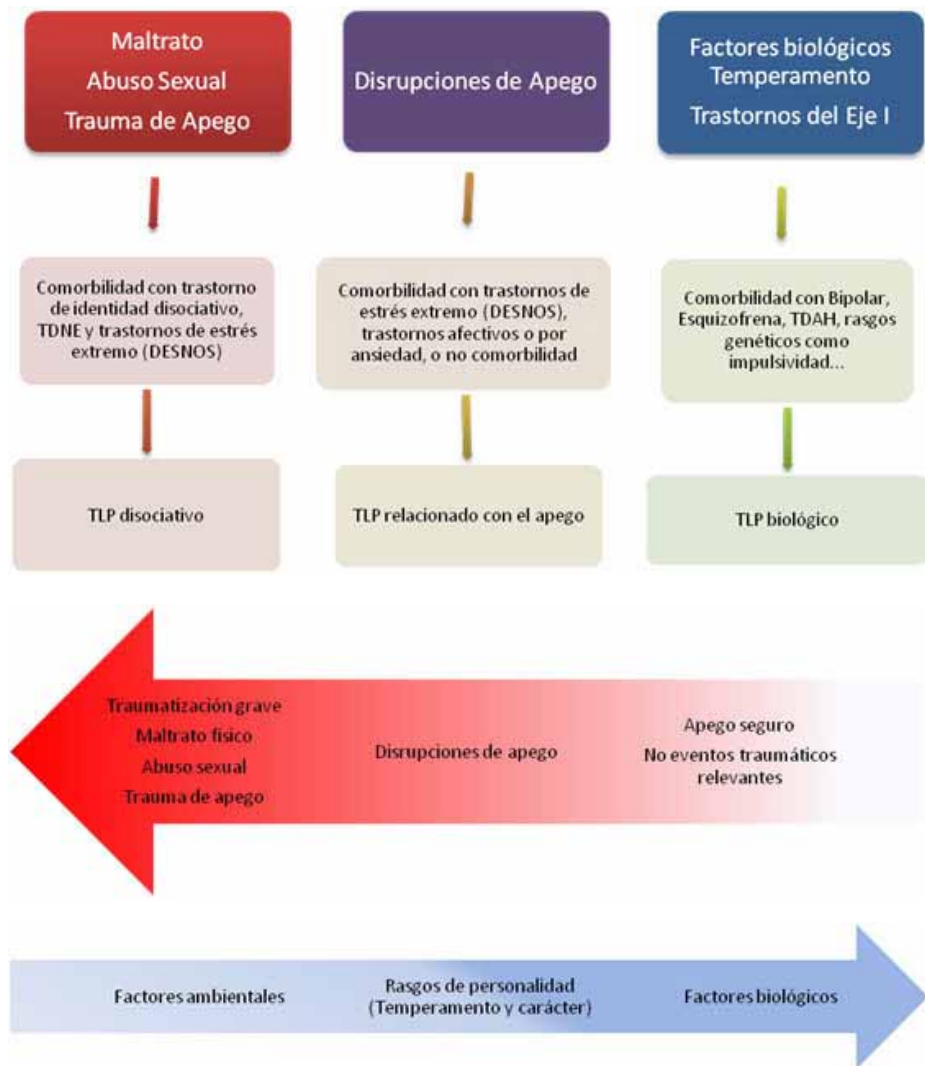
Maltrato
Abuso Sexual
Trauma de Apego

Disrupciones de Apego

Factores biológicos
Temperamento
Trastornos del Eje I

Comorbilidad con trastorno de identidad disociativo, TDNE y trastornos de estrés extremo (DESNOS)

Comorbilidad con trastornos de estrés extremo (DESNOS), trastornos afectivos o por ansiedad, o no comorbilidad

Comorbilidad con Bipolar, Esquizofrena, TDAH, rasgos genéticos como impulsividad...

TLP disociativo

TLP relacionado con el apego

TLP biológico

Traumatización grave
Maltrato físico
Abuso sexual
Trauma de apego

Disrupciones de apego

Apego seguro
No eventos traumáticos relevantes

Factores ambientales

Rasgos de personalidad
(Temperamento y carácter)

Factores biológicos